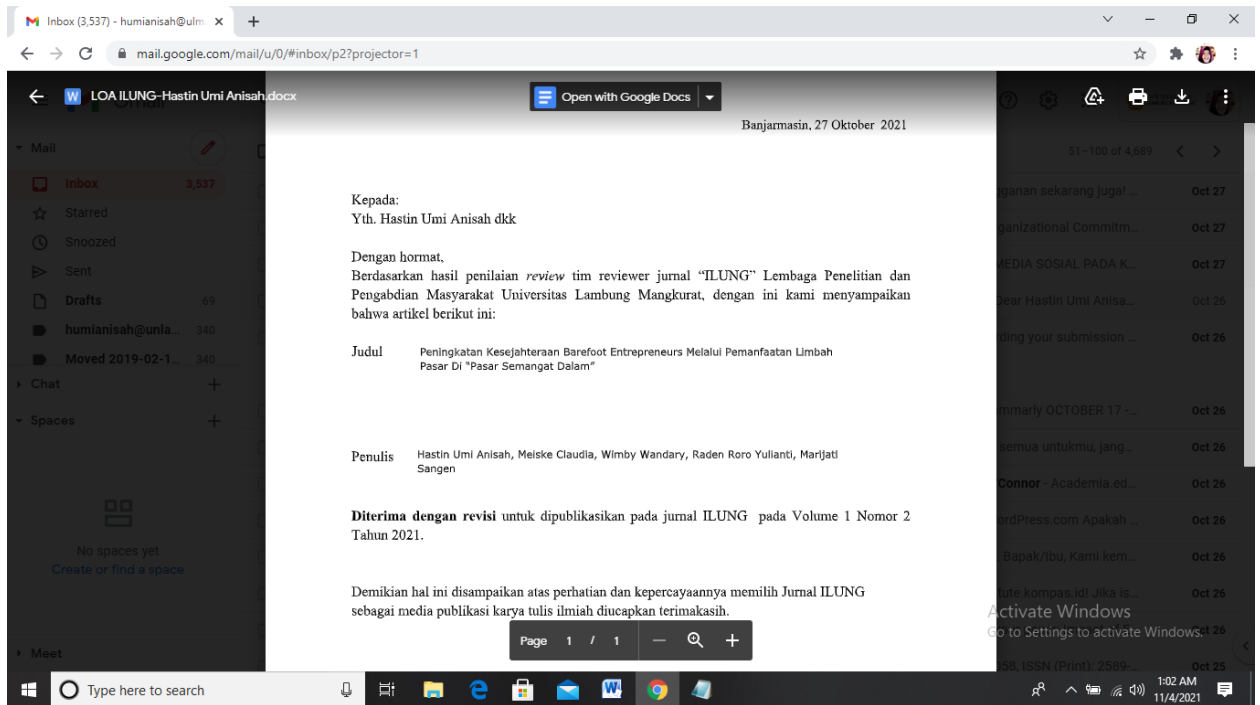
Inbox (3,537) - humianisah@ulm ×
+
mail.google.com/mail/u/0/#inbox/p2?projector=1

LOA ILUNG-Hastin Umi Anisah.docx
Open with Google Docs

Mail
Inbox 3,537
Starred
Snoozed
Sent
Drafts 69
humianisah@unla... 340
Moved 2019-02-1... 340
Chat
Spaces
No spaces yet
Create or find a space
Meet

51–100 of 4,689
gganan sekarang juga! ... Oct 27
ganizational Commitm... Oct 27
MEDIA SOSIAL PADA K... Oct 27
Dear Hastin Umi Anisa... Oct 26
rding your submission ... Oct 26
mmarly OCTOBER 17 -... Oct 26
semua untukmu, jang... Oct 26
Connor - Academia.ed... Oct 26
ordPress.com Apakah ... Oct 26
Bapak/Ibu, Kami kem... Oct 26
tute.kompas.id! Jika is... Oct 26
Activate Windows
Go to Settings to activate Windows. Oct 26
158, ISSN (Print): 2589-... Oct 25

Banjarmasin, 27 Oktober 2021

Kepada:
Yth. Hastin Umi Anisah dkk

Dengan hormat,
Berdasarkan hasil penilaian *review* tim reviewer jurnal "ILUNG" Lembaga Penelitian dan Pengabdian Masyarakat Universitas Lambung Mangkurat, dengan ini kami menyampaikan bahwa artikel berikut ini:

Judul Peningkatan Kesejahteraan Barefoot Entrepreneurs Melalui Pemanfaatan Limbah Pasar Di "Pasar Semangat Dalam"

Penulis Hastin Umi Anisah, Meiske Claudia, Wimby Wandary, Raden Roro Yulianti, Marijati Sangen

**Diterima dengan revisi** untuk dipublikasikan pada jurnal ILUNG pada Volume 1 Nomor 2 Tahun 2021.

Demikian hal ini disampaikan atas perhatian dan kepercayaannya memilih Jurnal ILUNG sebagai media publikasi karya tulis ilmiah diucapkan terimakasih.

Page 1 / 1

Type here to search
1:02 AM
11/4/2021